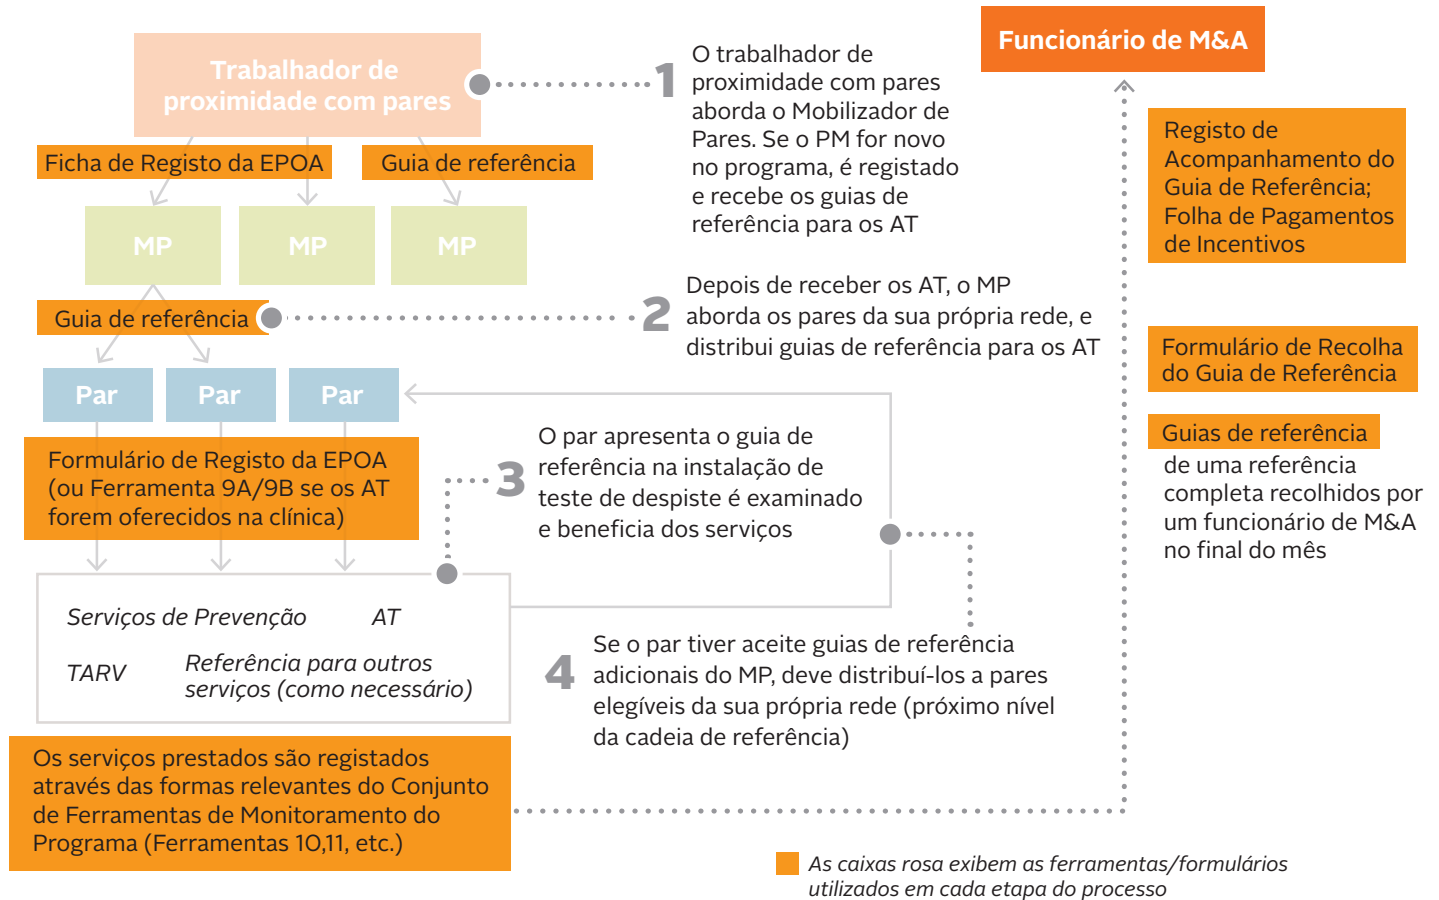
Trabalhador de proximidade com pares

Ficha de Registo da EPOA

Guia de referência

MP

MP

MP

Guia de referência

Par

Par

Par

Formulário de Registo da EPOA (ou Ferramenta 9A/9B se os AT forem oferecidos na clínica)

Serviços de Prevenção

AT

TARV

Referência para outros serviços (como necessário)

Os serviços prestados são registados através das formas relevantes do Conjunto de Ferramentas de Monitoramento do Programa (Ferramentas 10,11, etc.)

1 O trabalhador de proximidade com pares aborda o Mobilizador de Pares. Se o PM for novo no programa, é registado e recebe os guias de referência para os AT

2 Depois de receber os AT, o MP aborda os pares da sua própria rede, e distribui guias de referência para os AT

3 O par apresenta o guia de referência na instalação de teste de despiste é examinado e beneficia dos serviços

4 Se o par tiver aceite guias de referência adicionais do MP, deve distribuí-los a pares elegíveis da sua própria rede (próximo nível da cadeia de referência)

Funcionário de M&A

Registo de Acompanhamento do Guia de Referência; Folha de Pagamentos de Incentivos

Formulário de Recolha do Guia de Referência

Guias de referência

de uma referência completa recolhidos por um funcionário de M&A no final do mês

As caixas rosa exibem as ferramentas/formulários utilizados em cada etapa do processo